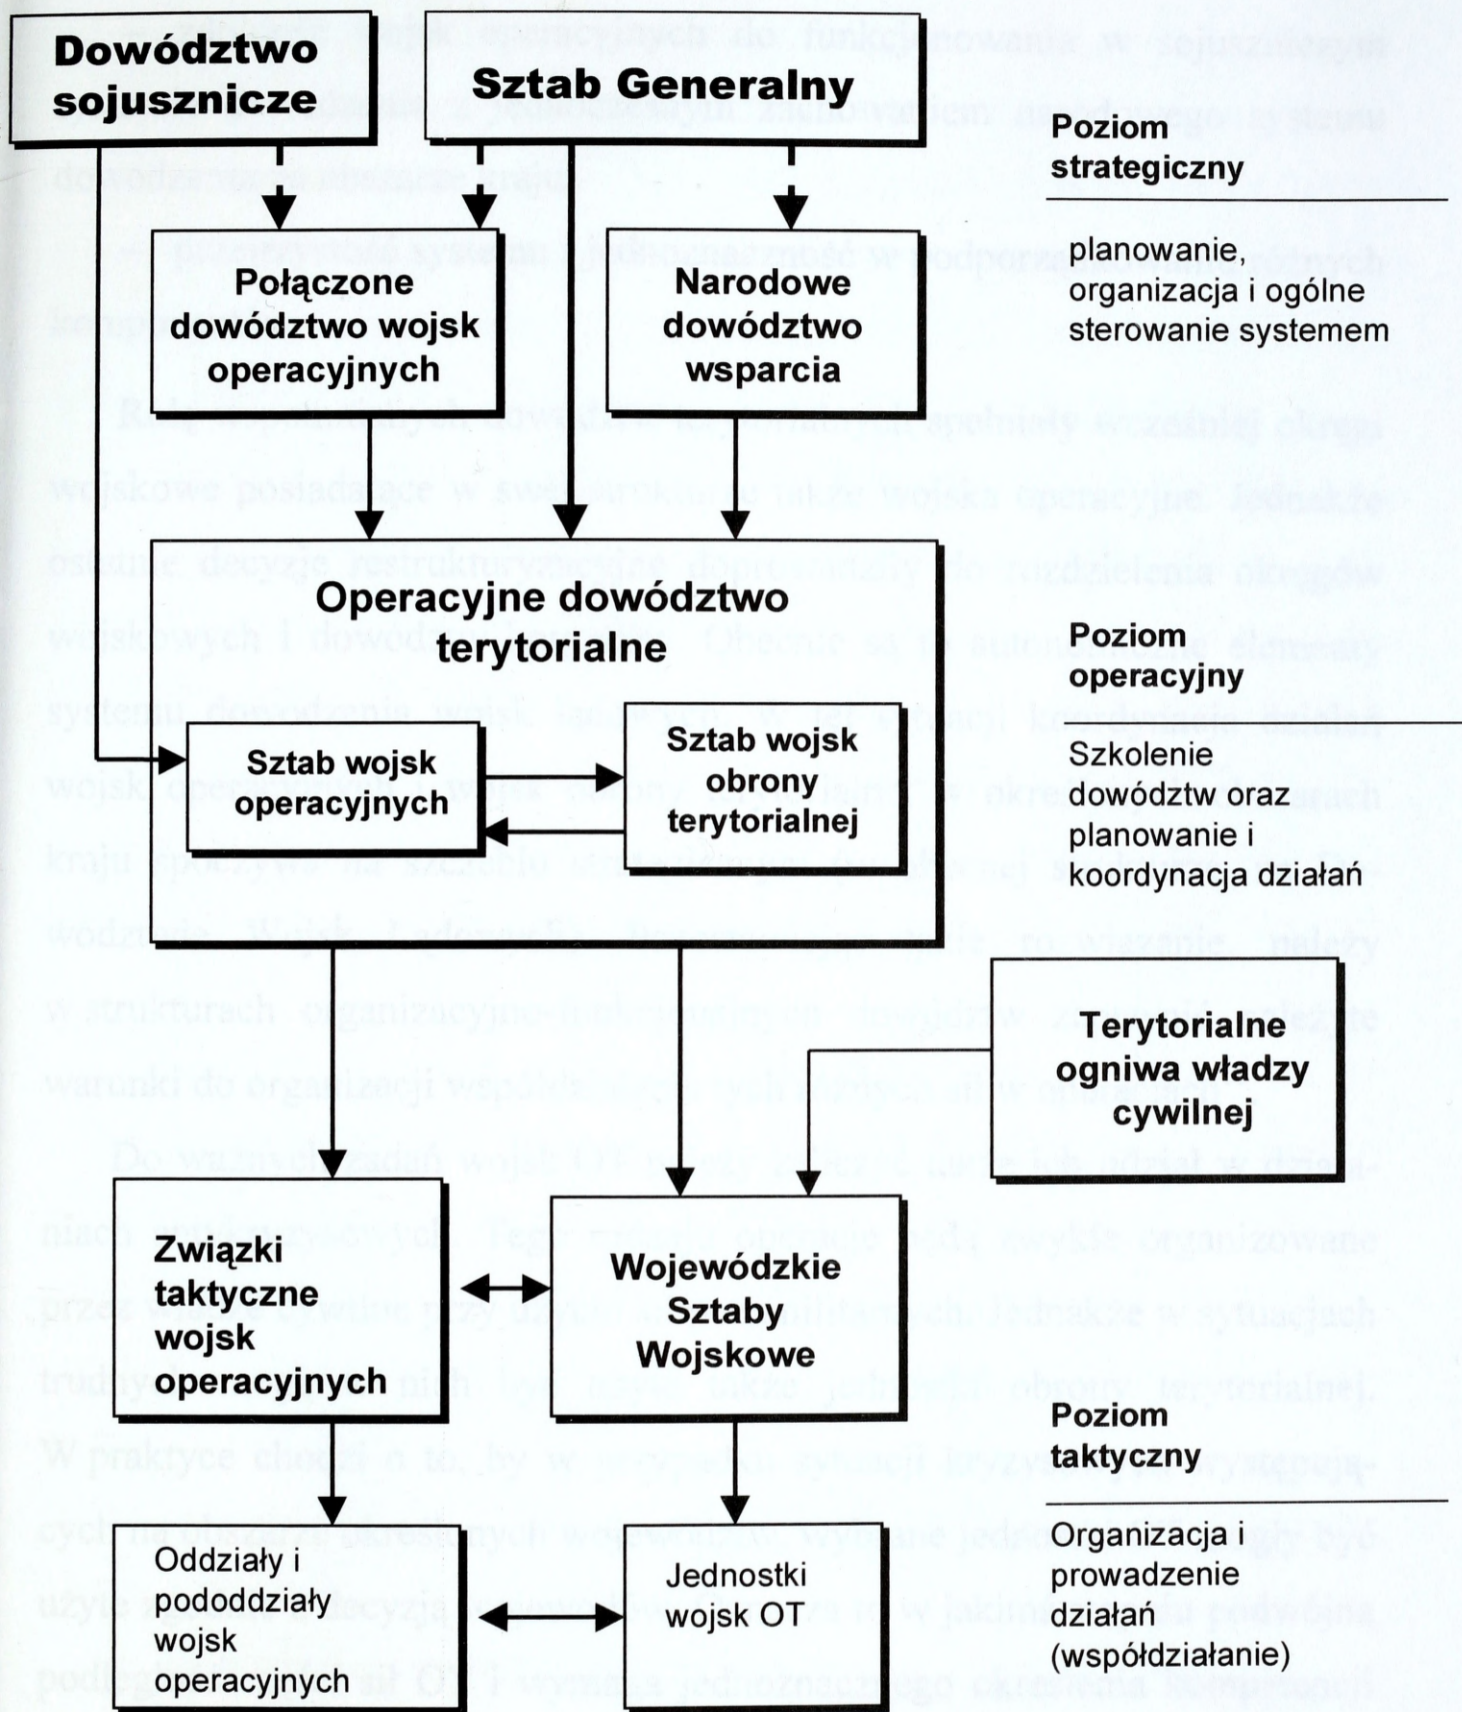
Dowództwo sojusznicze

Sztab Generalny

Poziom strategiczny

planowanie, organizacja i ogólne sterowanie systemem

Połączone dowództwo wojsk operacyjnych

Narodowe dowództwo wsparcia

Operacyjne dowództwo terytorialne

Poziom operacyjny

Sztab wojsk operacyjnych

Sztab wojsk obrony terytorialnej

Szkolenie dowództw oraz planowanie i koordynacja działań

Terytorialne ogniwa władzy cywilnej

Związki taktyczne wojsk operacyjnych

Wojewódzkie Sztaby Wojskowe

Poziom taktyczny

Organizacja i prowadzenie działań (współdziałanie)

Oddziały i pododdziały wojsk operacyjnych

Jednostki wojsk OT